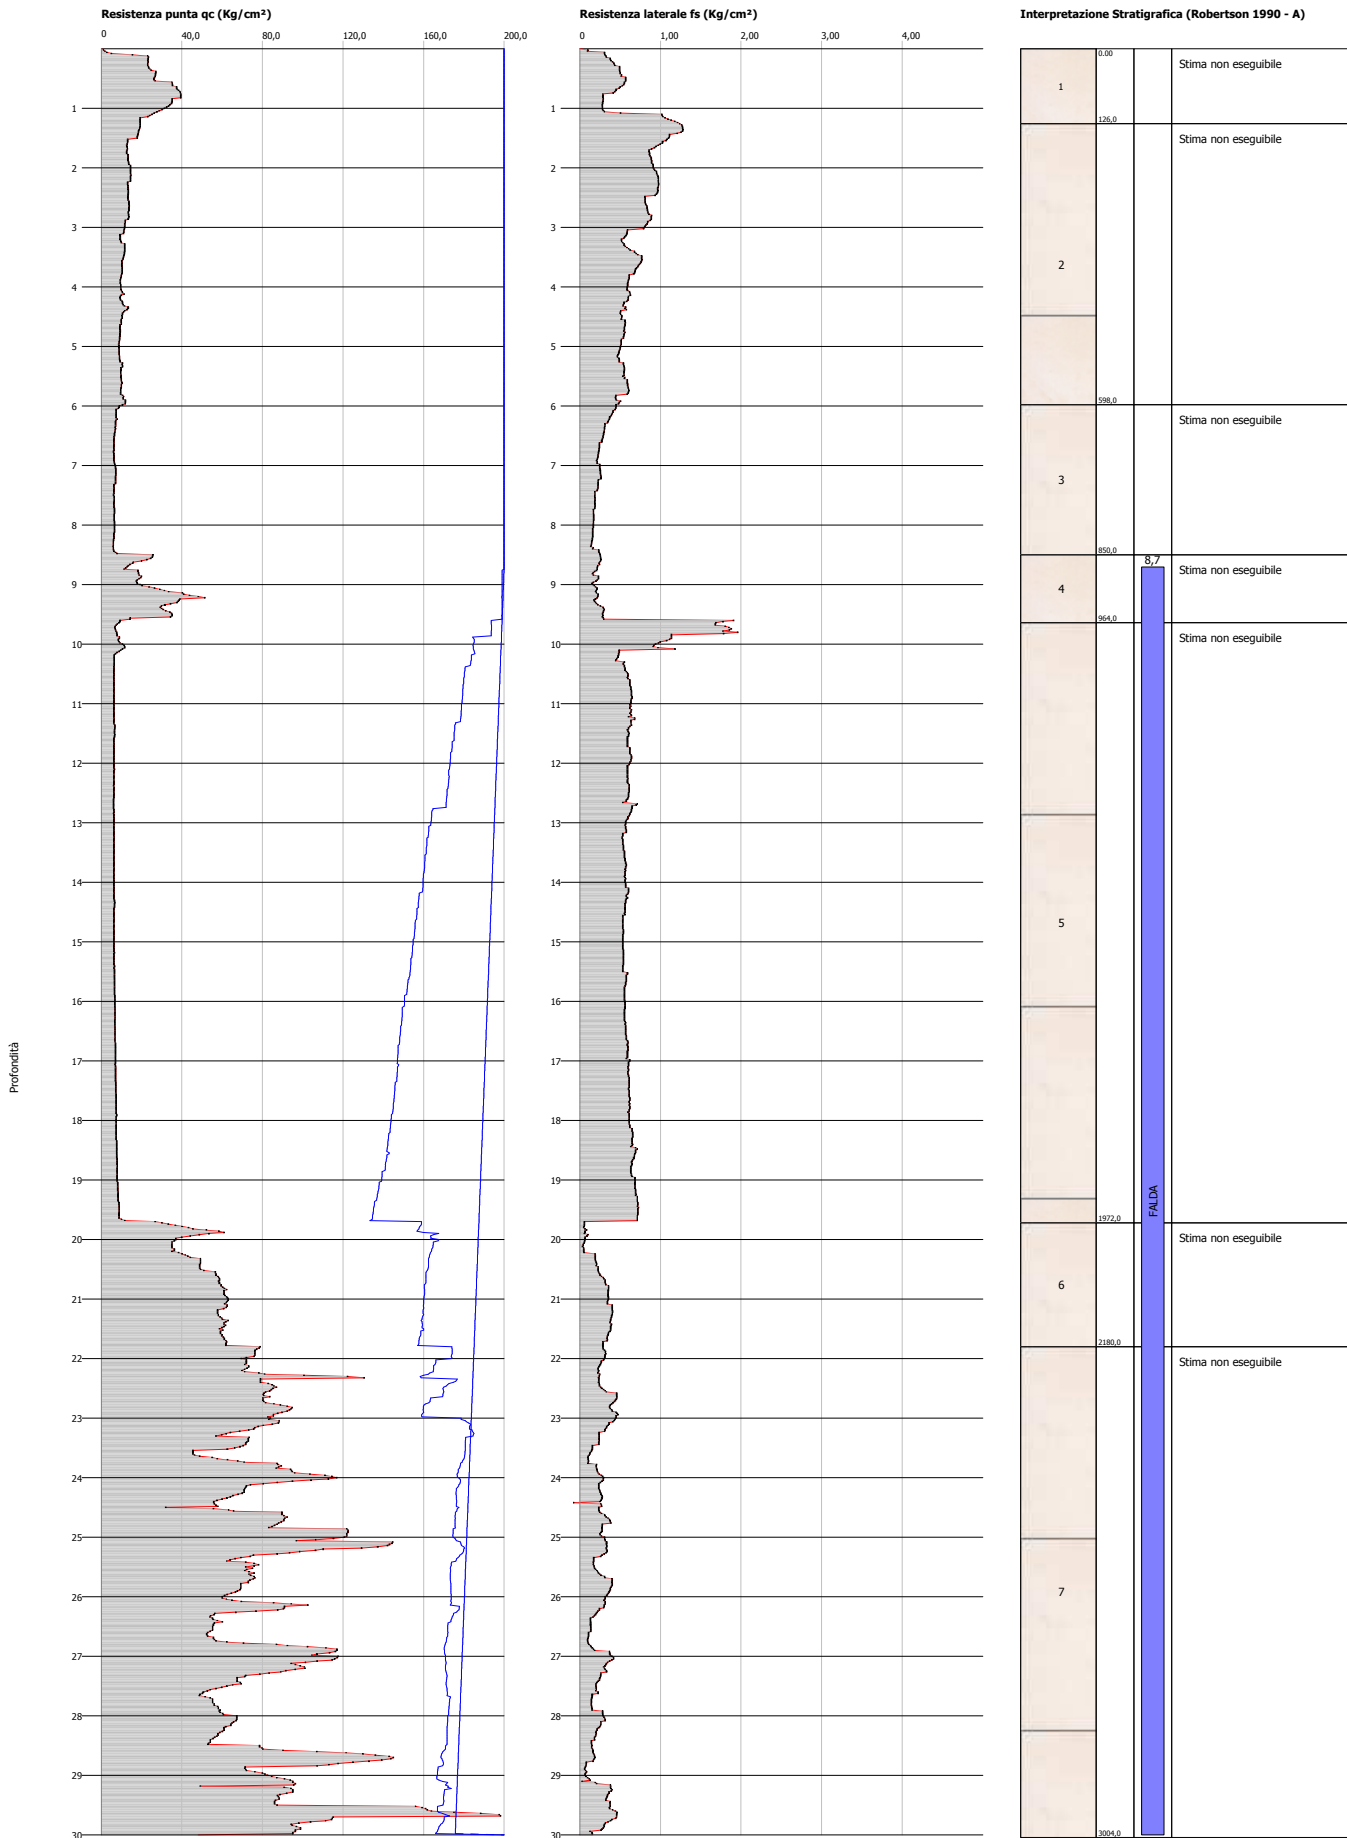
Resistenza punta qc (Kg/cm²)

0 40,0 80,0 120,0 160,0 200,0

1 2 3 4 5 6 7 8 9 10 11 12 13 14 15 16 17 18 19 20 21 22 23 24 25 26 27 28 29 30

Profondità

Resistenza laterale fs (Kg/cm²)

0 1,00 2,00 3,00 4,00

1 2 3 4 5 6 7 8 9 10 11 12 13 14 15 16 17 18 19 20 21 22 23 24 25 26 27 28 29 30

Interpretazione Stratigrafica (Robertson 1990 - A)

1 0.00 126,0 Stima non eseguibile

2 598,0 Stima non eseguibile

3 850,0 Stima non eseguibile

4 964,0 Stima non eseguibile

8,7

5 1972,0 Stima non eseguibile

FALDA

6 2180,0 Stima non eseguibile

7 3004,0 Stima non eseguibile